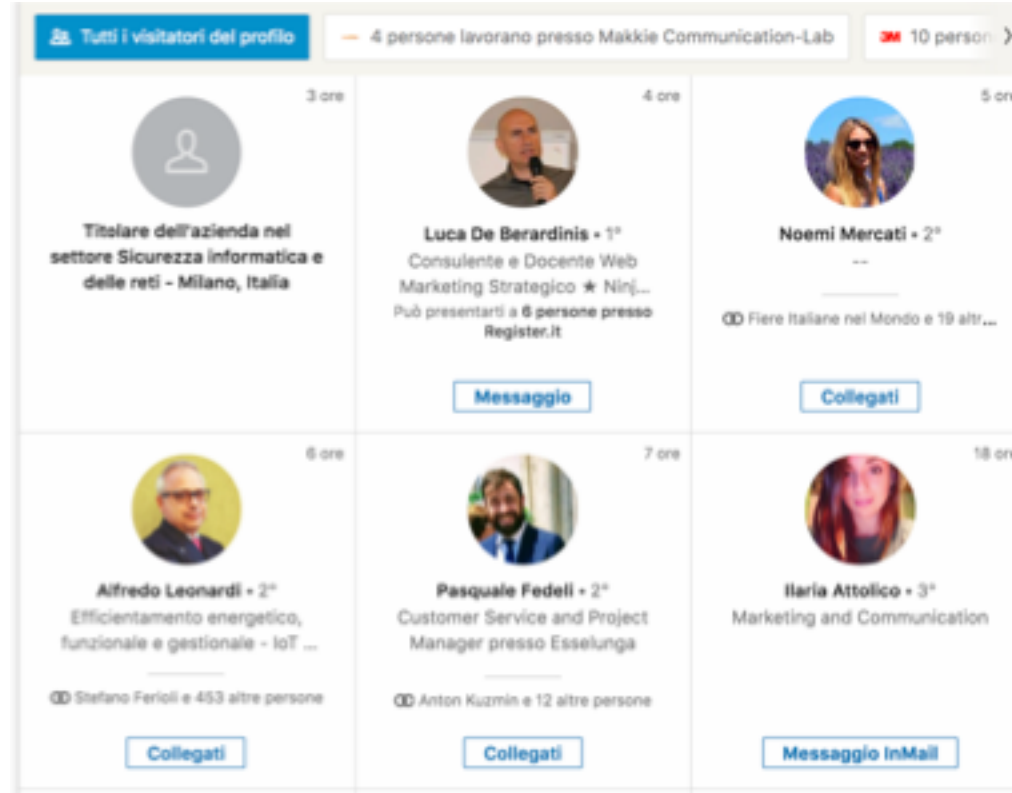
Tutti i visitatori del profilo

4 persone lavorano presso Makkie Communication-Lab

3M 10 person

3 ore

Titolare dell'azienda nel settore Sicurezza informatica e delle reti - Milano, Italia

4 ore

Luca De Berardinis • 1°

Consulente e Docente Web Marketing Strategico ★ Ninj...

Può presentarti a 6 persone presso Register.it

Messaggio

5 or

Noemi Mercati • 2°

--

Fiere Italiane nel Mondo e 19 altr...

Collegati

6 ore

Alfredo Leonardi • 2°

Efficientamento energetico, funzionale e gestionale - IoT ...

Stefano Ferioli e 453 altre persone

Collegati

7 ore

Pasquale Fedeli • 2°

Customer Service and Project Manager presso Esselunga

Anton Kuzmin e 12 altre persone

Collegati

18 or

Ilaria Attolico • 3°

Marketing and Communication

Messaggio InMail